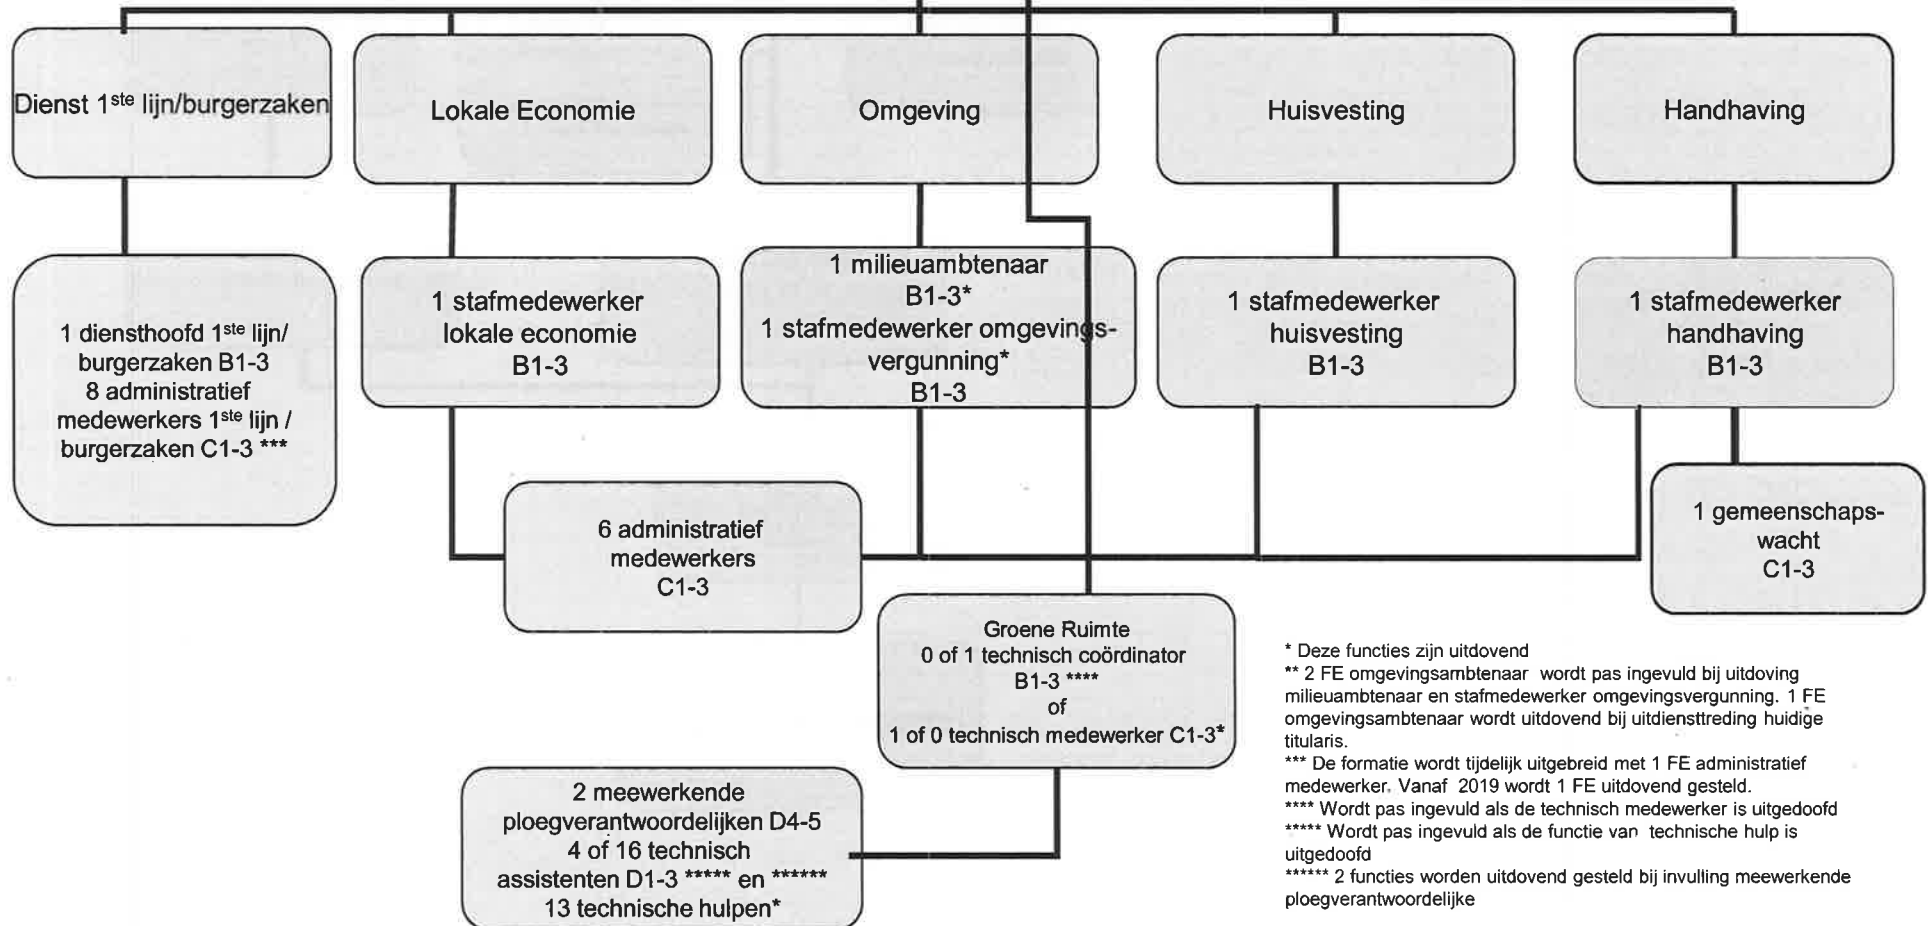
Dienst 1$^{ste}$ lijn/burgerzaken

Lokale Economie

Omgeving

Huisvesting

Handhaving

1 diensthoofd 1$^{ste}$ lijn/ burgerzaken B1-3
8 administratief medewerkers 1$^{ste}$ lijn / burgerzaken C1-3 ***

1 stafmedewerker lokale economie B1-3

1 milieuambtenaar B1-3*
1 stafmedewerker omgevingsvergunning* B1-3

1 stafmedewerker huisvesting B1-3

1 stafmedewerker handhaving B1-3

6 administratief medewerkers C1-3

1 gemeenschapswacht C1-3

Groene Ruimte
0 of 1 technisch coördinator B1-3 ****
of
1 of 0 technisch medewerker C1-3*

2 meewerkende ploegverantwoordelijken D4-5
4 of 16 technisch assistenten D1-3 ***** en ******
13 technische hulpen*

* Deze functies zijn uitdovend
** 2 FE omgevingsambtenaar wordt pas ingevuld bij uitdoving milieuambtenaar en stafmedewerker omgevingsvergunning. 1 FE omgevingsambtenaar wordt uitdovend bij uitdiensttreding huidige titularis.
*** De formatie wordt tijdelijk uitgebreid met 1 FE administratief medewerker. Vanaf 2019 wordt 1 FE uitdovend gesteld.
**** Wordt pas ingevuld als de technisch medewerker is uitgedoofd
***** Wordt pas ingevuld als de functie van technische hulp is uitgedoofd
****** 2 functies worden uitdovend gesteld bij invulling meewerkende ploegverantwoordelijke